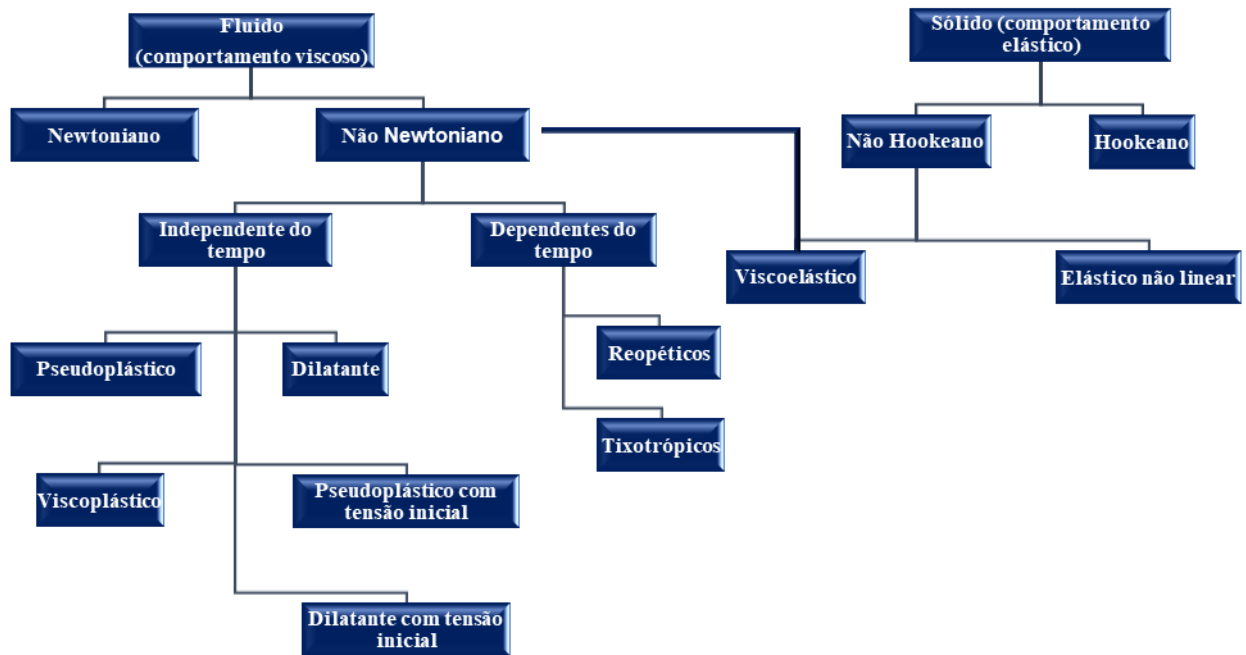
Fluido (comportamento viscoso)

Newtoniano

Não Newtoniano

Independente do tempo

Dependentes do tempo

Pseudoplástico

Dilatante

Reopéticos

Tixotrópicos

Viscoplástico

Pseudoplástico com tensão inicial

Dilatante com tensão inicial

Sólido (comportamento elástico)

Não Hookeano

Hookeano

Viscoelástico

Elástico não linear